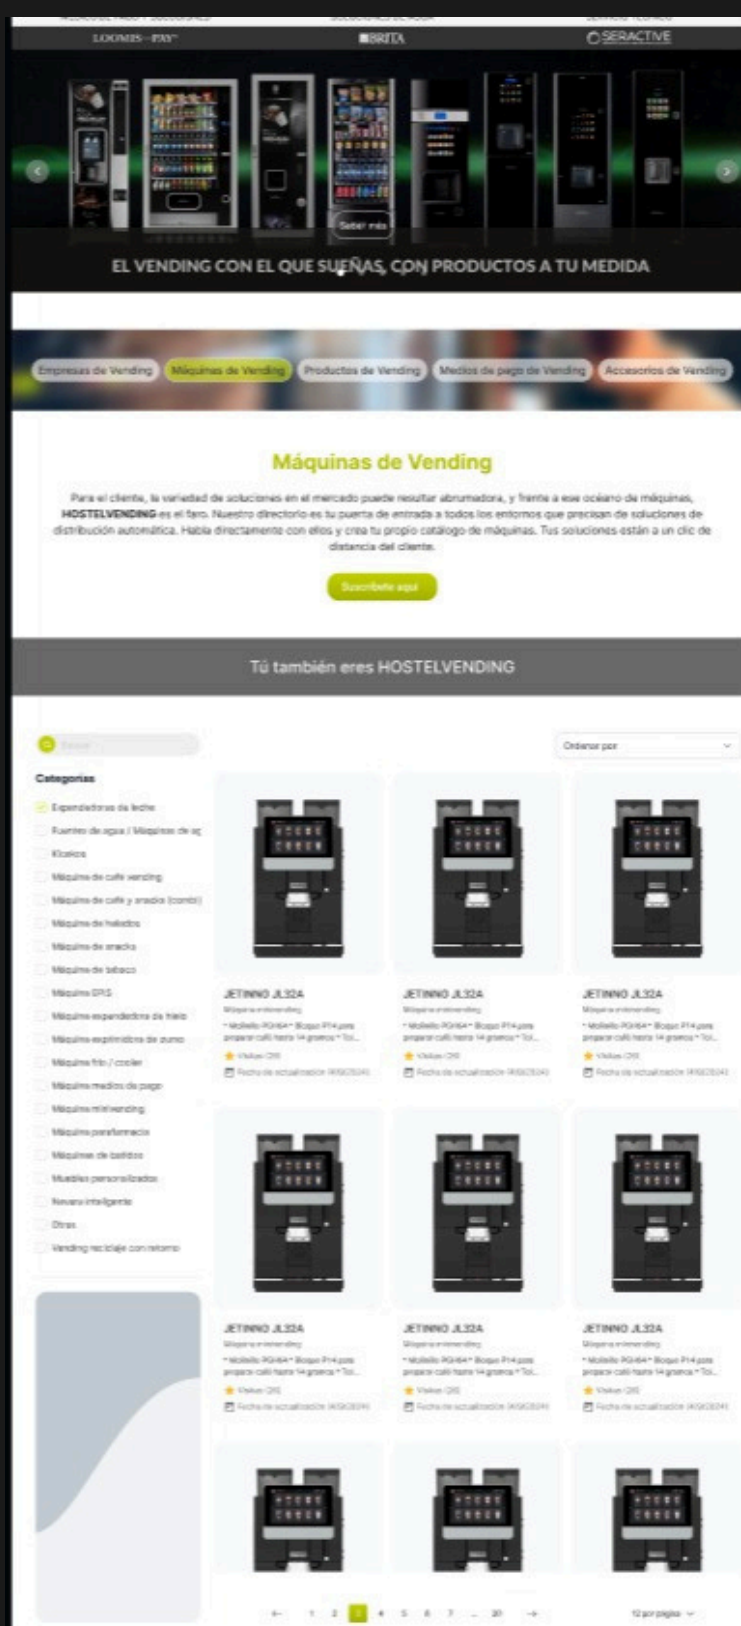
LOOMIS PAY BRITA SERACTIVE

Saber más

EL VENDING CON EL QUE SUEÑAS, CON PRODUCTOS A TU MEDIDA

Empresas de Vending Máquinas de Vending Productos de Vending Medios de pago de Vending Accesorios de Vending

Máquinas de Vending

Para el cliente, la variedad de soluciones en el mercado puede resultar abrumadora, y frente a ese océano de máquinas, HOSTELVENDING es el faro. Nuestro directorio es tu puerta de entrada a todos los entornos que precisan de soluciones de distribución automática. Habla directamente con ellos y crea tu propio catálogo de máquinas. Tus soluciones están a un clic de distancia del cliente.

Suscríbete aquí

Tú también eres HOSTELVENDING

Buscar

Ordenar por

Categorías

Expendedoras de leche
Fuentes de agua / Máquinas de ag
Kioskos
Máquina de café vending
Máquina de café y snacks (combi)
Máquina de helados
Máquina de snacks
Máquina de tabaco
Máquina EPIS
Máquina expendedora de hielo
Máquina exprimidora de zumo
Máquina frío / cooler
Máquina medios de pago
Máquina mini vending
Máquina parafarmacia
Máquinas de batidos
Muebles personalizados
Nevera inteligente
Otras
Vending reciclaje con retorno

JETINNO JL32A
Máquina minivending
• Molinillo PGH64 • Bloque P14 para preparar café hasta 14 gramos • To...
Visitas (29)
Fecha de actualización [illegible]

JETINNO JL32A
Máquina minivending
• Molinillo PGH64 • Bloque P14 para preparar café hasta 14 gramos • To...
Visitas (29)
Fecha de actualización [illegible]

JETINNO JL32A
Máquina minivending
• Molinillo PGH64 • Bloque P14 para preparar café hasta 14 gramos • To...
Visitas (29)
Fecha de actualización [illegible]

JETINNO JL32A
Máquina minivending
• Molinillo PGH64 • Bloque P14 para preparar café hasta 14 gramos • To...
Visitas (29)
Fecha de actualización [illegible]

JETINNO JL32A
Máquina minivending
• Molinillo PGH64 • Bloque P14 para preparar café hasta 14 gramos • To...
Visitas (29)
Fecha de actualización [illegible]

JETINNO JL32A
Máquina minivending
• Molinillo PGH64 • Bloque P14 para preparar café hasta 14 gramos • To...
Visitas (29)
Fecha de actualización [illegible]

← 1 2 3 4 5 6 7 ... 20 →

12 por página